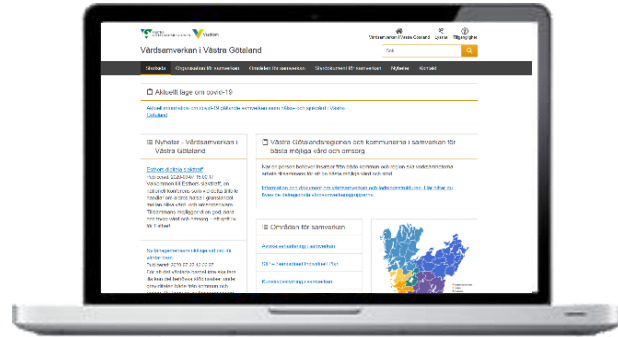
Vårdsamverkan i Västra Götaland

Vårdsamverkan i Västra Götaland

Sök

Startsida Organisation för samverkan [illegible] Nyheter Kontakt

Aktuellt läge om covid-19

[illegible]

Nyheter - Vårdsamverkan i Västra Götaland

Västra Götalandsregionen och kommunerna i samverkan för bästa möjliga vård och omsorg

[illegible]

Områden för samverkan

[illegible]